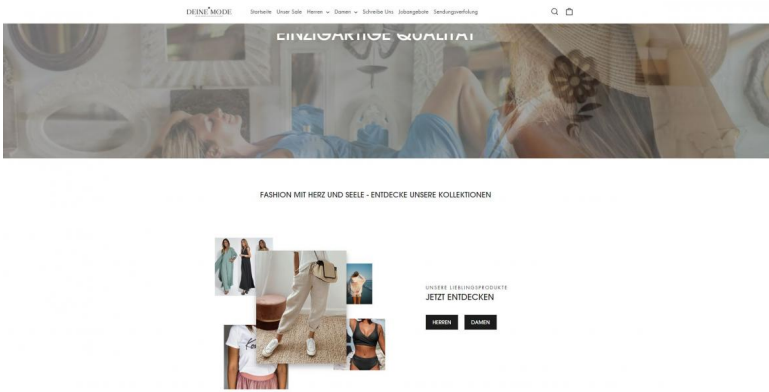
DEINE MODE

Startseite Unser Sale Herren ⌄ Damen ⌄ Schreibe Uns Jobangebote Sendungsverfolgung

EINZIGARTIGE QUALITÄT

FASHION MIT HERZ UND SEELE - ENTDECKE UNSERE KOLLEKTIONEN

UNSERE LIEBLINGSPRODUKTE

JETZT ENTDECKEN

HERREN

DAMEN